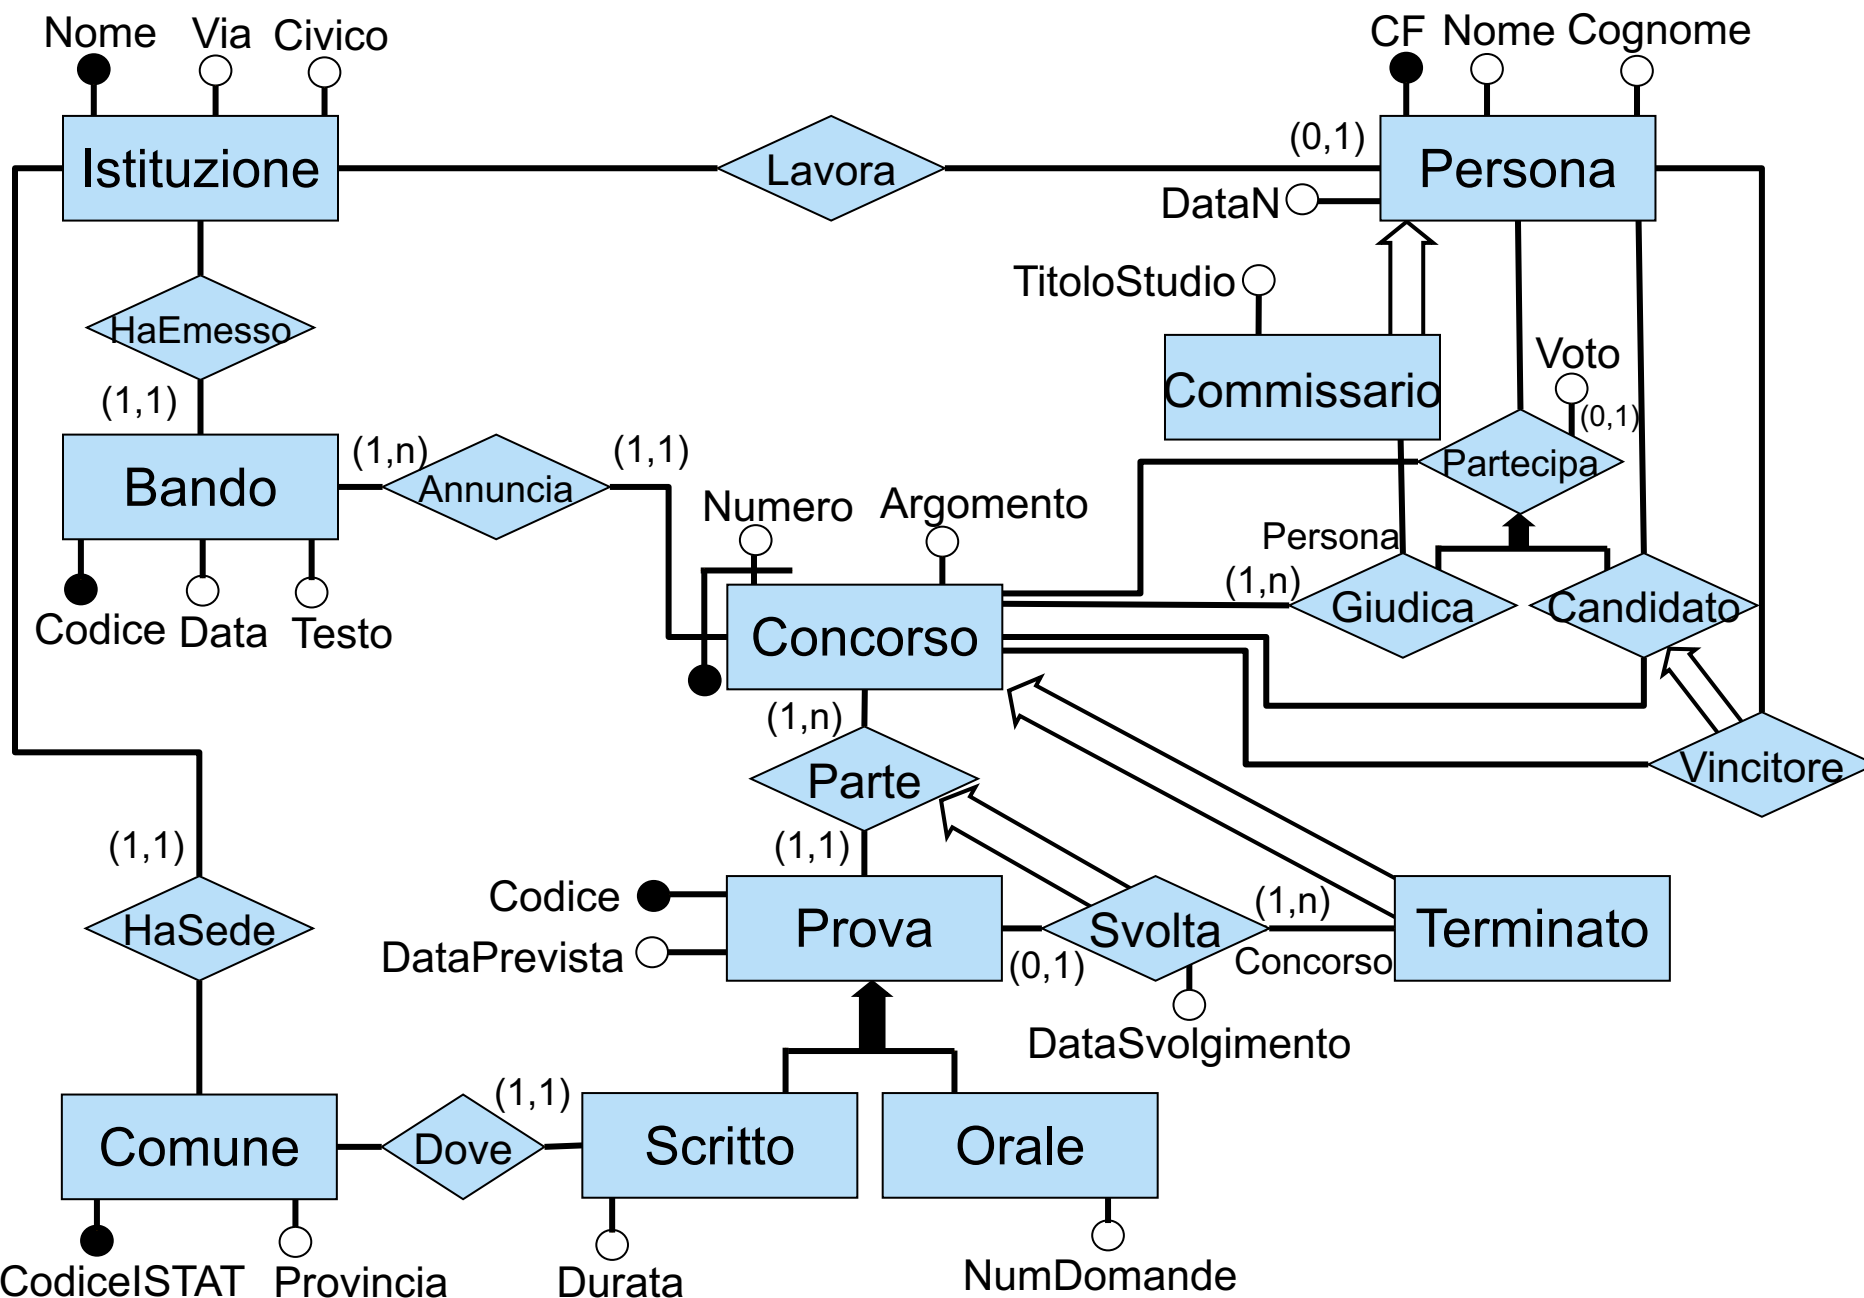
Nome Via Civico

CF Nome Cognome

Istituzione

Lavora

(0,1)

Persona

DataN

TitoloStudio

HaEmesso

(1,1)

Commissario

Voto

(0,1)

Partecipa

Bando

(1,n)

Annuncia

(1,1)

Numero Argomento

Persona

(1,n)

Giudica

Candidato

Codice Data Testo

Concorso

(1,n)

Parte

Vincitore

(1,1)

(1,1)

Codice

Prova

Svolta

(1,n)

Terminato

HaSede

DataPrevista

(0,1)

Concorso

DataSvolgimento

(1,1)

Comune

Dove

Scritto

Orale

CodiceISTAT Provincia

Durata

NumDomande